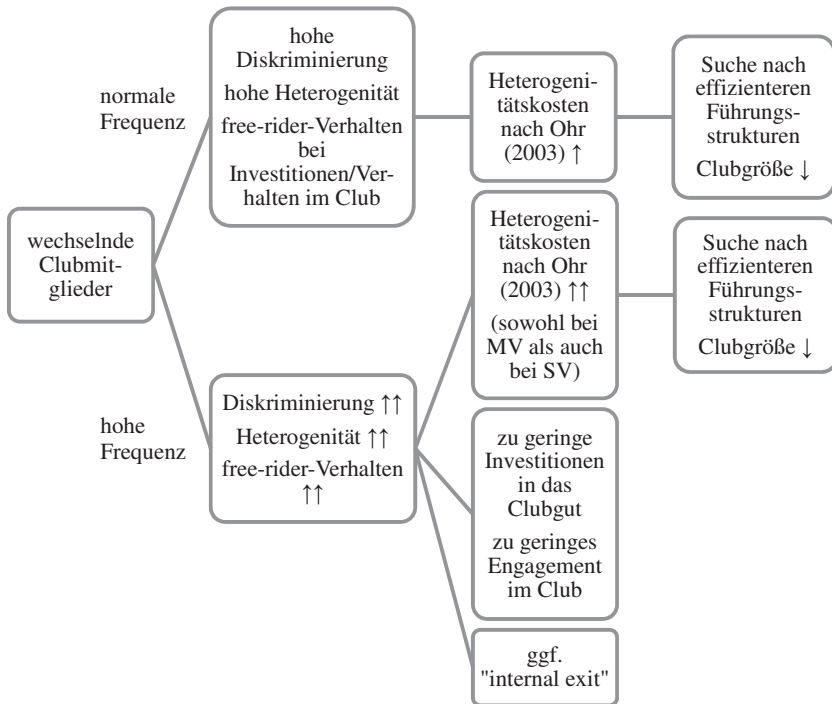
wechselnde Clubmitglieder

normale Frequenz

hohe Diskriminierung

hohe Heterogenität

free-rider-Verhalten bei Investitionen/Verhalten im Club

Heterogenitätskosten nach Ohr (2003) ↑

Suche nach effizienteren Führungsstrukturen

Clubgröße ↓

hohe Frequenz

Diskriminierung ↑↑

Heterogenität ↑↑

free-rider-Verhalten ↑↑

Heterogenitätskosten nach Ohr (2003) ↑↑

(sowohl bei MV als auch bei SV)

Suche nach effizienteren Führungsstrukturen

Clubgröße ↓

zu geringe Investitionen in das Clubgut

zu geringes Engagement im Club

ggf. "internal exit"